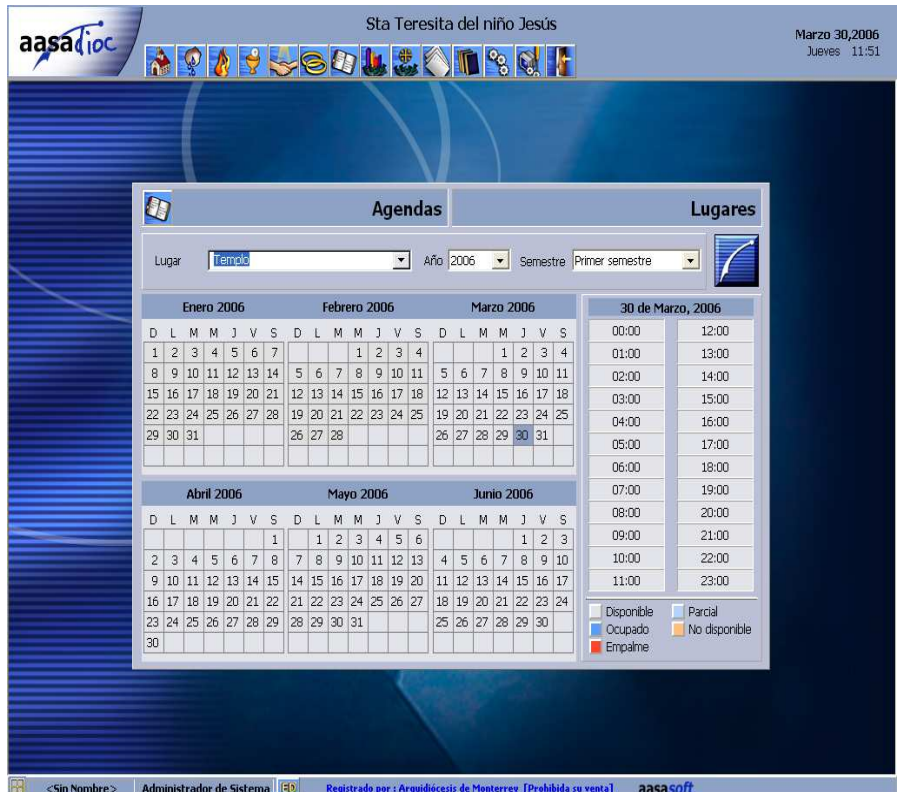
aasadioc

Sta Teresita del niño Jesús

Marzo 30,2006
Jueves 11:51

Agendas

Lugares

Lugar Templo Año 2006 Semestre Primer semestre

Enero 2006

| D | L | M | M | J | V | S |
|---|---|---|---|---|---|---|
| 1 | 2 | 3 | 4 | 5 | 6 | 7 |
| 8 | 9 | 10 | 11 | 12 | 13 | 14 |
| 15 | 16 | 17 | 18 | 19 | 20 | 21 |
| 22 | 23 | 24 | 25 | 26 | 27 | 28 |
| 29 | 30 | 31 | | | | |

Febrero 2006

| D | L | M | M | J | V | S |
|---|---|---|---|---|---|---|
| | | | 1 | 2 | 3 | 4 |
| 5 | 6 | 7 | 8 | 9 | 10 | 11 |
| 12 | 13 | 14 | 15 | 16 | 17 | 18 |
| 19 | 20 | 21 | 22 | 23 | 24 | 25 |
| 26 | 27 | 28 | | | | |

Marzo 2006

| D | L | M | M | J | V | S |
|---|---|---|---|---|---|---|
| | | | 1 | 2 | 3 | 4 |
| 5 | 6 | 7 | 8 | 9 | 10 | 11 |
| 12 | 13 | 14 | 15 | 16 | 17 | 18 |
| 19 | 20 | 21 | 22 | 23 | 24 | 25 |
| 26 | 27 | 28 | 29 | 30 | 31 | |

Abril 2006

| D | L | M | M | J | V | S |
|---|---|---|---|---|---|---|
| | | | | | | 1 |
| 2 | 3 | 4 | 5 | 6 | 7 | 8 |
| 9 | 10 | 11 | 12 | 13 | 14 | 15 |
| 16 | 17 | 18 | 19 | 20 | 21 | 22 |
| 23 | 24 | 25 | 26 | 27 | 28 | 29 |
| 30 | | | | | | |

Mayo 2006

| D | L | M | M | J | V | S |
|---|---|---|---|---|---|---|
| | 1 | 2 | 3 | 4 | 5 | 6 |
| 7 | 8 | 9 | 10 | 11 | 12 | 13 |
| 14 | 15 | 16 | 17 | 18 | 19 | 20 |
| 21 | 22 | 23 | 24 | 25 | 26 | 27 |
| 28 | 29 | 30 | 31 | | | |

Junio 2006

| D | L | M | M | J | V | S |
|---|---|---|---|---|---|---|
| | | | | 1 | 2 | 3 |
| 4 | 5 | 6 | 7 | 8 | 9 | 10 |
| 11 | 12 | 13 | 14 | 15 | 16 | 17 |
| 18 | 19 | 20 | 21 | 22 | 23 | 24 |
| 25 | 26 | 27 | 28 | 29 | 30 | |

30 de Marzo, 2006

| | |
|---|---|
| 00:00 | 12:00 |
| 01:00 | 13:00 |
| 02:00 | 14:00 |
| 03:00 | 15:00 |
| 04:00 | 16:00 |
| 05:00 | 17:00 |
| 06:00 | 18:00 |
| 07:00 | 19:00 |
| 08:00 | 20:00 |
| 09:00 | 21:00 |
| 10:00 | 22:00 |
| 11:00 | 23:00 |

Disponible
Parcial
Ocupado
No disponible
Empalme

<Sin Nombre> Administrador de Sistema Registrado por : Arquidiócesis de Monterrey [Prohibida su venta] aasasoft